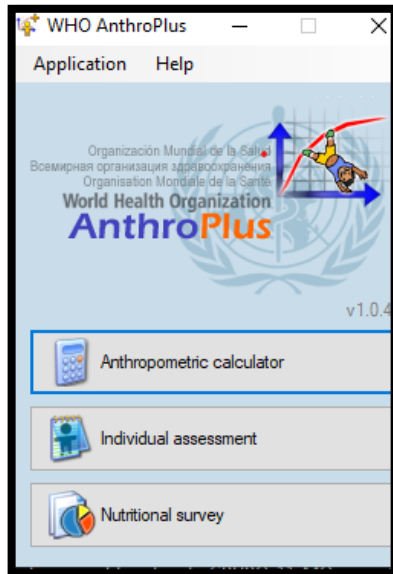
WHO AnthroPlus

Application Help

Organización Mundial de la Salud
Всемирная организация здравоохранения
Organisation Mondiale de la Santé
World Health Organization
AnthroPlus

v1.0.4

Anthropometric calculator

Individual assessment

Nutritional survey